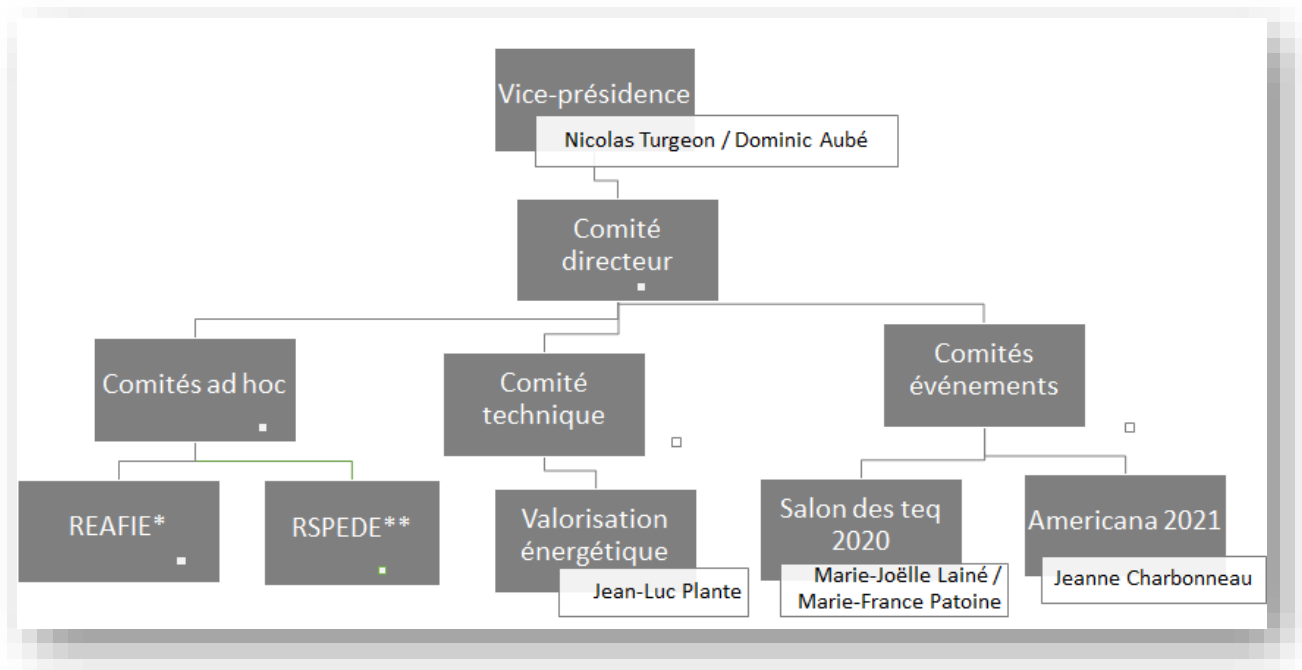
Vice-présidence

Nicolas Turgeon / Dominic Aubé

Comité directeur

Comités ad hoc

Comité technique

Comités événements

REAFIE*

RSPEDE**

Valorisation énergétique

Jean-Luc Plante

Salon des teq 2020

Marie-Joëlle Lainé / Marie-France Patoine

Americana 2021

Jeanne Charbonneau